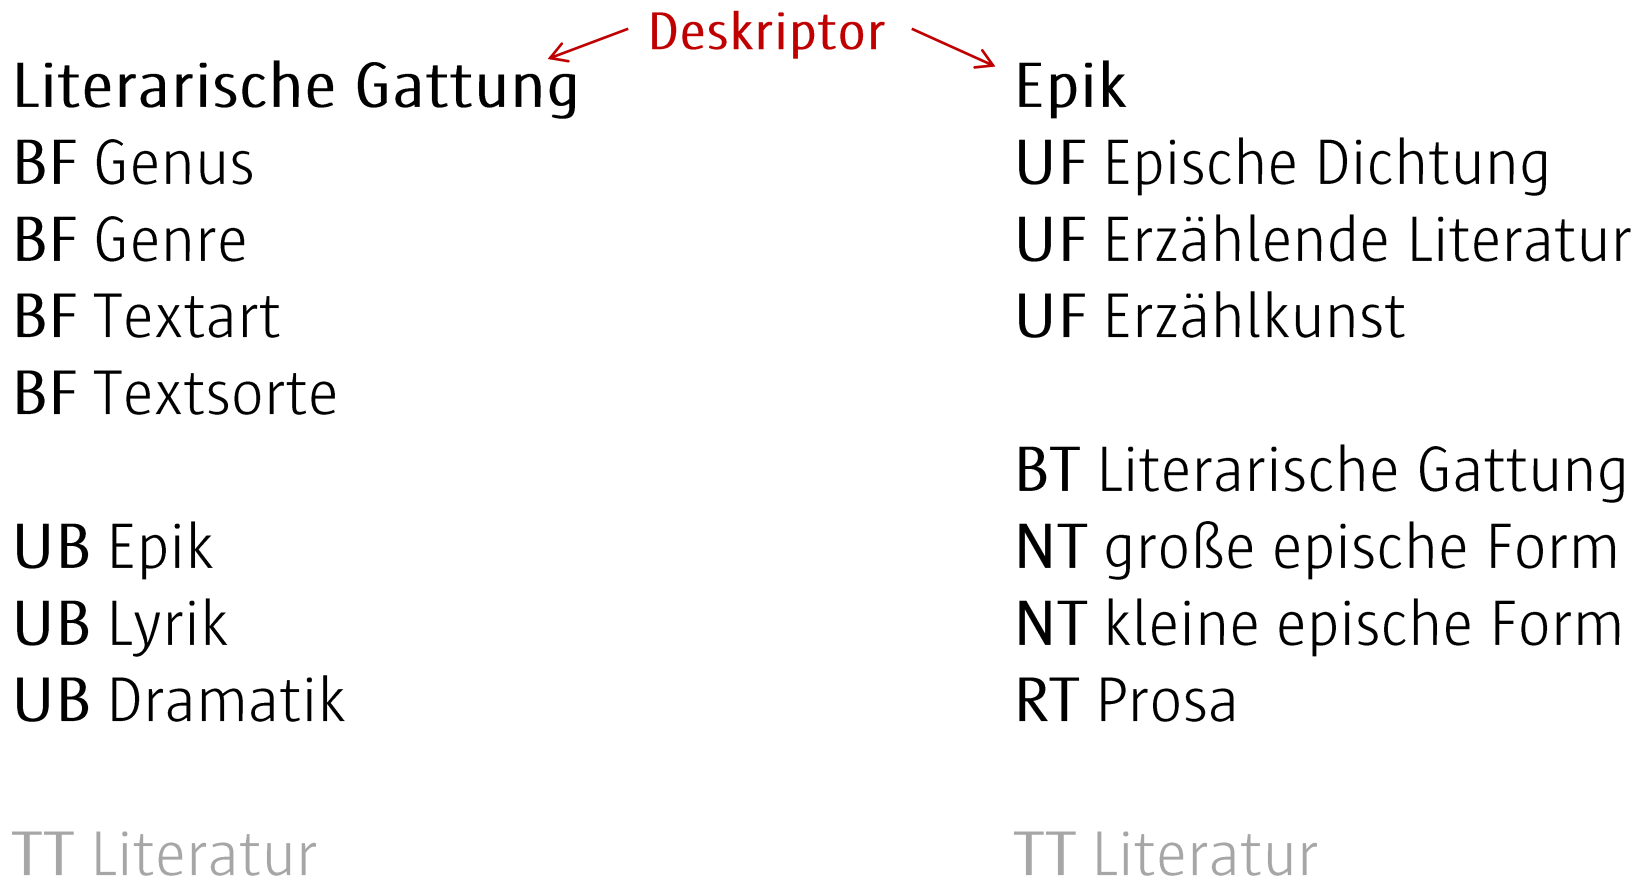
Deskriptor

Literarische Gattung
BF Genus
BF Genre
BF Textart
BF Textsorte

UB Epik
UB Lyrik
UB Dramatik

TT Literatur

Epik
UF Epische Dichtung
UF Erzählende Literatur
UF Erzählkunst

BT Literarische Gattung
NT große epische Form
NT kleine epische Form
RT Prosa

TT Literatur